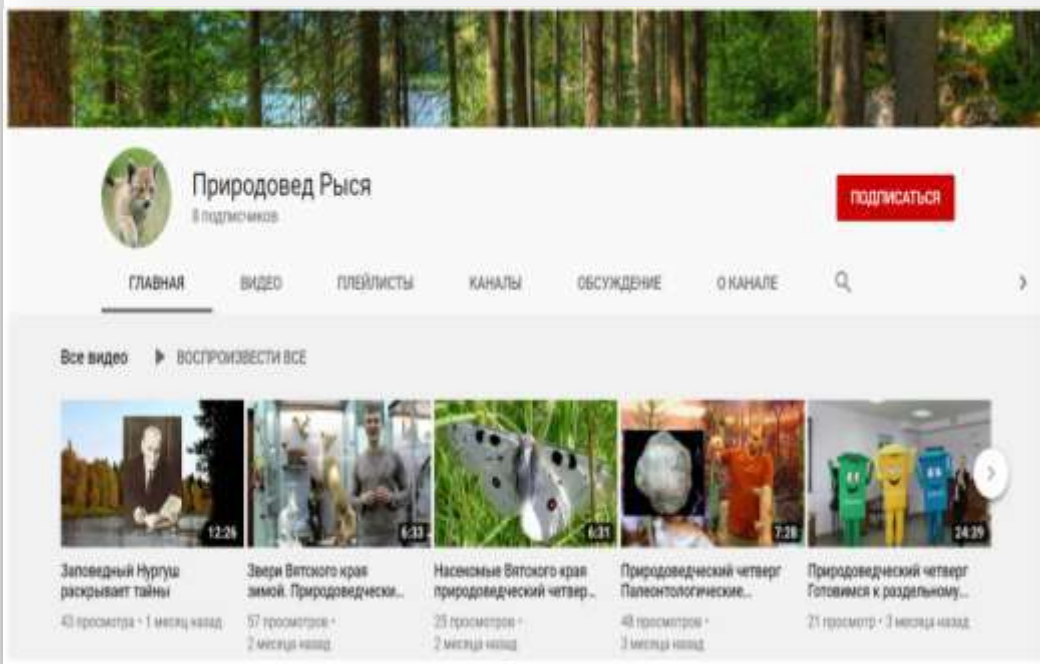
Природовед Рыся
8 подписчиков

ПОДПИСАТЬСЯ

ГЛАВНАЯ ВИДЕО ПЛЕЙЛИСТЫ КАНАЛЫ ОБСУЖДЕНИЕ О КАНАЛЕ

Все видео ▶ ВОСПРОИЗВЕСТИ ВСЕ

12:26
Заповедный Нургуш раскрывает тайны
43 просмотра • 1 месяц назад

6:33
Звери Вятского края зимой. Природоведчески...
57 просмотров • 2 месяца назад

6:31
Насекомые Вятского края природоведческий четвер...
25 просмотров • 2 месяца назад

7:28
Природоведческий четверг Палеонтологические...
48 просмотров • 3 месяца назад

24:39
Природоведческий четверг Готовимся к раздельному...
21 просмотр • 3 месяца назад